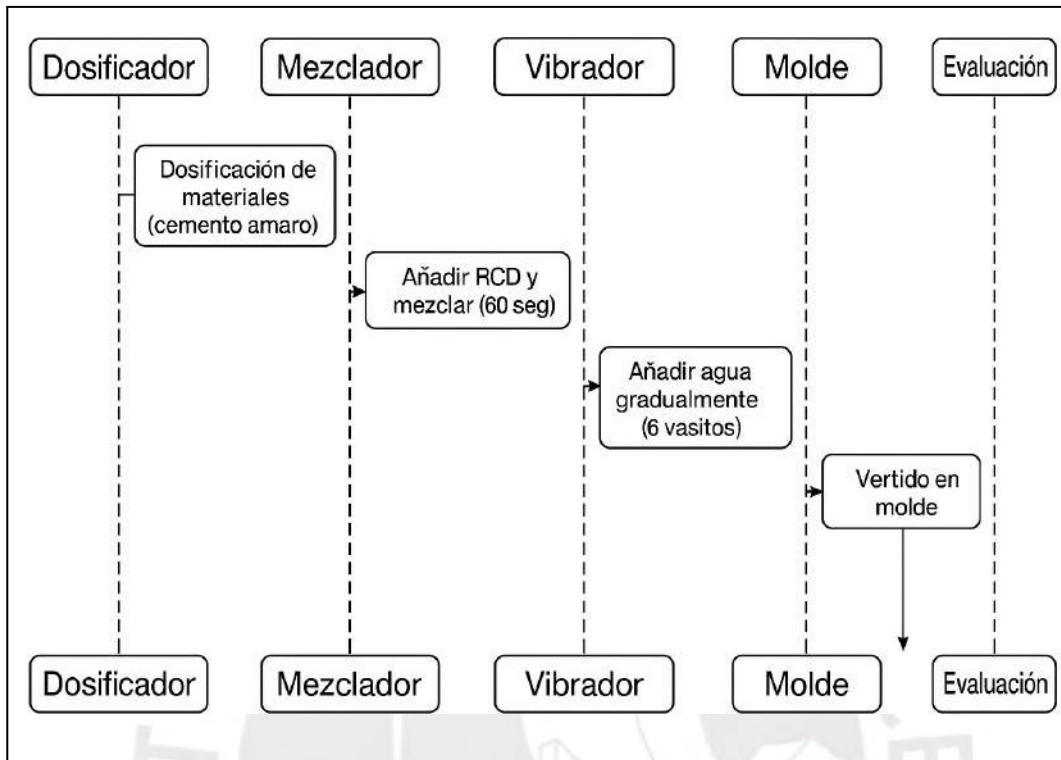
Dosificador

Mezclador

Vibrador

Molde

Evaluación

Dosificación de materiales (cemento amaro)

Añadir RCD y mezclar (60 seg)

Añadir agua gradualmente (6 vasitos)

Vertido en molde

Dosificador

Mezclador

Vibrador

Molde

Evaluación